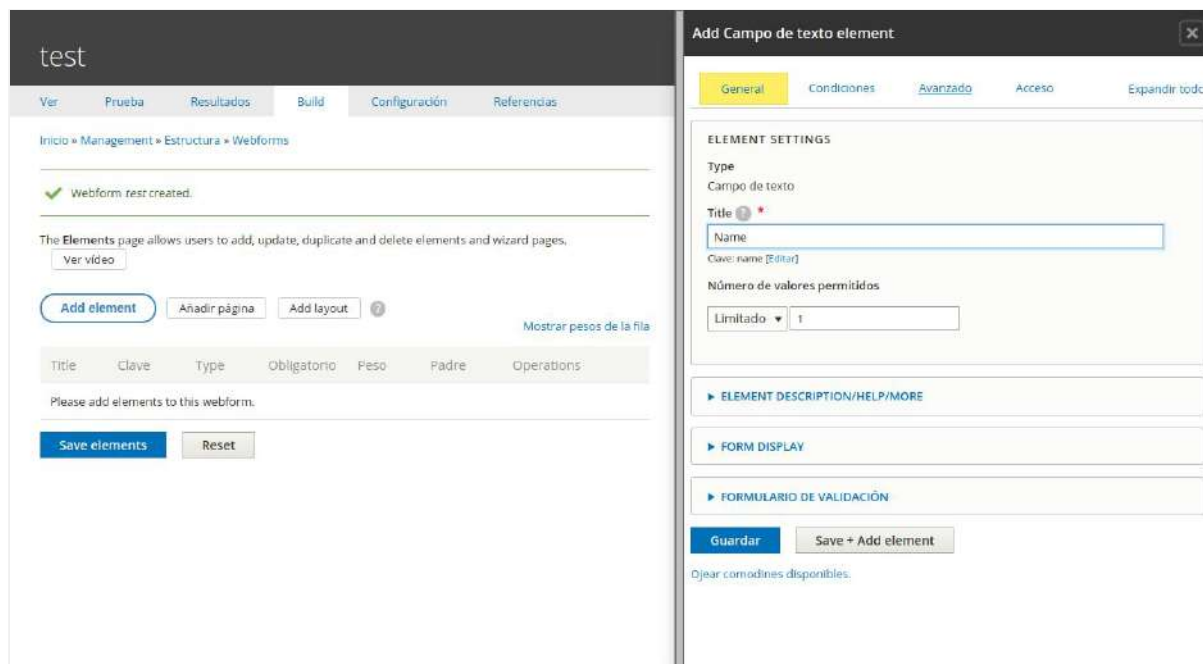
test

Ver Prueba Resultados Build Configuración Referencias

Inicio » Management » Estructura » Webforms

Webform *test* created.

The **Elements** page allows users to add, update, duplicate and delete elements and wizard pages.

Ver vídeo

Add element Añadir página Add layout

Mostrar pesos de la fila

| Title | Clave | Type | Obligatorio | Peso | Padre | Operations |
|---|---|---|---|---|---|---|
| Please add elements to this webform. | | | | | | |

Save elements Reset

Add Campo de texto element

General Condiciones Avanzado Acceso Expandir todo

ELEMENT SETTINGS

Type
Campo de texto

Title *

Name

Clave: name [Editar]

Número de valores permitidos

Limitado 1

▸ ELEMENT DESCRIPTION/HELP/MORE

▸ FORM DISPLAY

▸ FORMULARIO DE VALIDACIÓN

Guardar Save + Add element

Ojear comodines disponibles.